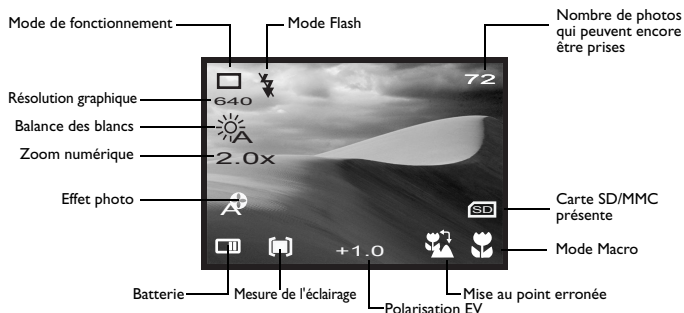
Mode de fonctionnement

Mode Flash

Nombre de photos qui peuvent encore être prises

72

Résolution graphique

640

Balance des blancs

Zoom numérique

2.0x

Effet photo

Carte SD/MMC présente

SD

Mode Macro

+1.0

Batterie

Mesure de l'éclairage

Polarisation EV

Mise au point erronée